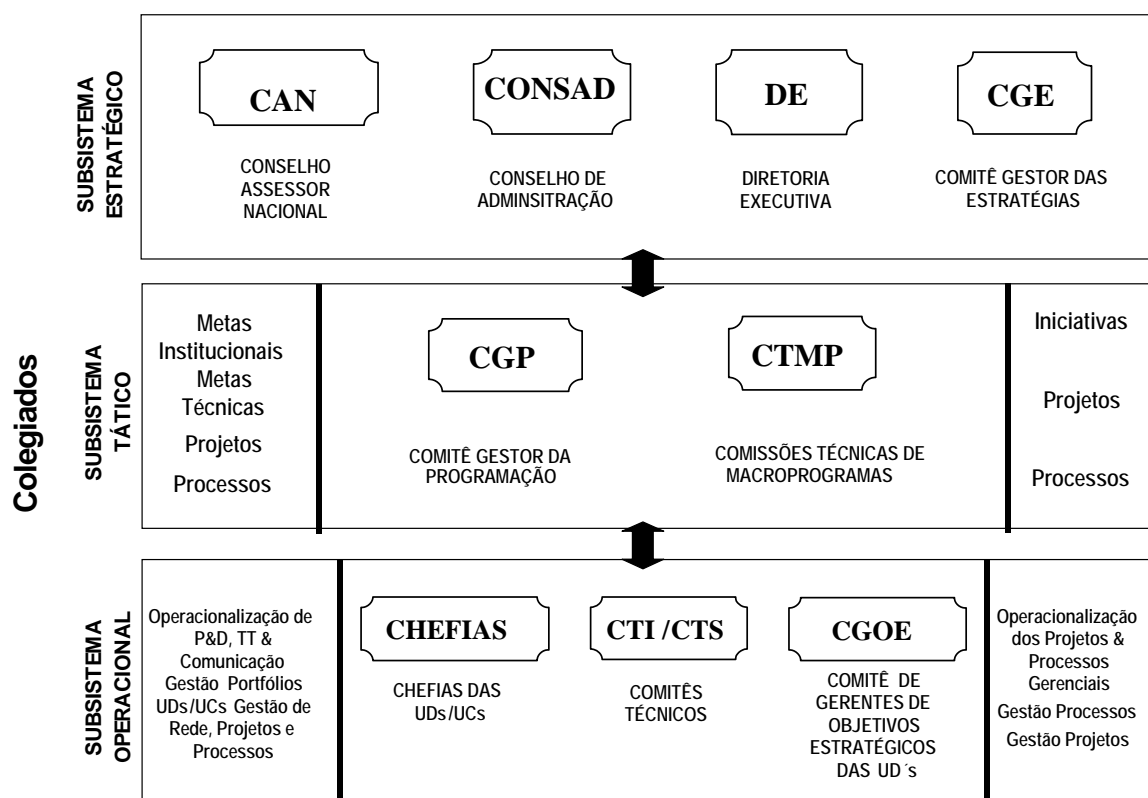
Colegiados

SUBSISTEMA ESTRATÉGICO

CAN

CONSELHO ASSESSOR NACIONAL

CONSAD

CONSELHO DE ADMINSITRAÇÃO

DE

DIRETORIA EXECUTIVA

CGE

COMITÊ GESTOR DAS ESTRATÉGIAS

SUBSISTEMA TÁTICO

Metas Institucionais Metas Técnicas Projetos Processos

CGP

COMITÊ GESTOR DA PROGRAMAÇÃO

CTMP

COMISSÕES TÉCNICAS DE MACROPROGRAMAS

Iniciativas

Projetos

Processos

SUBSISTEMA OPERACIONAL

Operacionalização de P&D, TT & Comunicação Gestão Portfólios UDs/UCs Gestão de Rede, Projetos e Processos

CHEFIAS

CHEFIAS DAS UDs/UCs

CTI /CTS

COMITÊS TÉCNICOS

CGOE

COMITÊ DE GERENTES DE OBJETIVOS ESTRATÉGICOS DAS UD´s

Operacionalização dos Projetos & Processos Gerenciais Gestão Processos Gestão Projetos